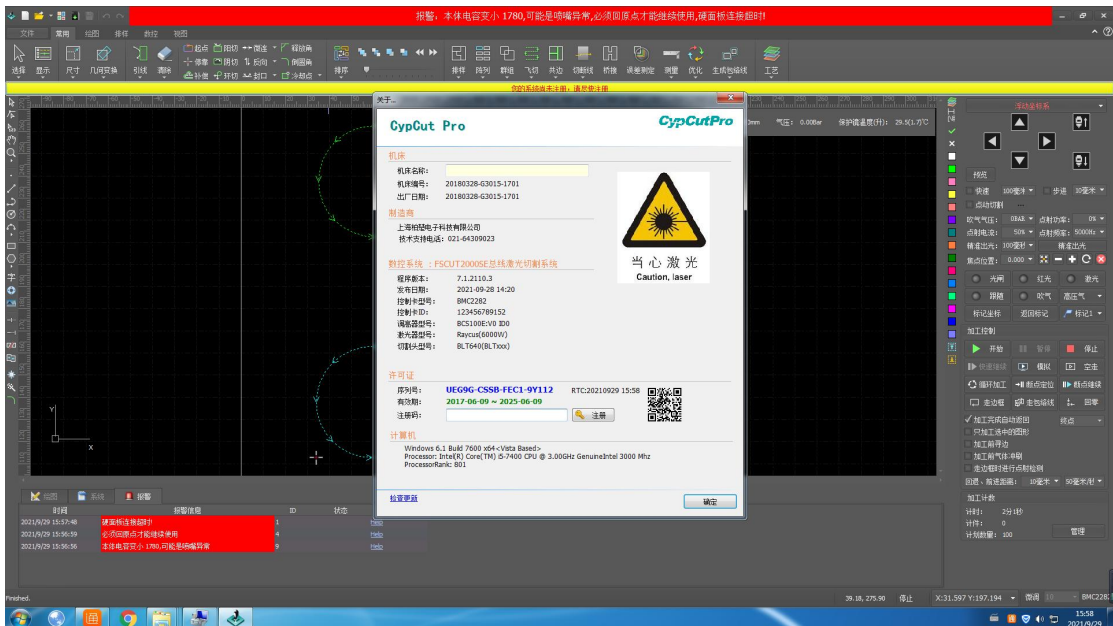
报警，本体电容变小 1780,可能是喷嘴异常,必须回原点才能继续使用,硬面板连接超时!

文件 常用 绘图 排样 数控 视图

选择 显示 尺寸 几何变换 引线 调除 起点 阳切 阴切 倒角 排序 排样 阵列 群组 飞切 共边 切割线 桥接 误差测定 测量 优化 生成包络线 工艺

您的系统尚未注册，请尽快注册

关于...

CypCut Pro

CypCutPro

机床
机床名称:
机床编号: 20180328-G3015-1701
出厂日期: 20180328-G3015-1701

制造商
上海柏楚电子科技有限公司
技术支持电话: 021-64309023

数控系统：FSCUT2000SE总线激光切割系统
程序版本: 7.1.2110.3
发布日期: 2021-09-28 14:20
控制卡型号: BMC2282
控制卡ID: 123456789152
调高器型号: BCS100E:V8 ID0
激光器型号: Raycus(6000W)
切割头型号: BLT640(BLTxxx)

当心激光
Caution, laser

许可证
序列号: UEG9G-CSSB-FEC1-9Y112 RTC:20210929 15:58
有效期: 2017-06-09 ~ 2025-06-09
注册码: 注册

计算机
Windows 6.1 Build 7600 x64<Vista Based>
Processor: Intel(R) Core(TM) i5-7400 CPU @ 3.00GHz GenuineIntel 3000 Mhz
ProcessorRank: 801

检查更新
确定

气压: 0.00Bar 保护镜温度(升): 29.5(1.7)℃

手动控制
预览
快速 100毫米 步进 10毫米
点动切割
吹气气压: 0BAR 点射功率: 0%
点射电流: 50% 点射频率: 5000Hz
精准出光: 100毫秒 精准出光
焦点位置: 0.000
光闸 红光 激光
跟随 吹气 高压气
标记坐标 返回标记 标记1
加工控制
开始 暂停 停止
快速继续 模拟 空走
循环加工 断点定位 断点继续
走边框 走包络线 回零
加工完成自动返回 终点
只加工选中的图形
加工前寻边
加工前气体冲刷
走边框时进行点射检测
回退、前进距离: 10毫米 50毫米/秒
加工计数
计时: 2分1秒
计件: 0
计划数量: 100
管理

绘图 系统 报警
时间 报警信息 ID 状态
2021/9/29 15:57:48 硬面板连接超时! 1 Help
2021/9/29 15:56:59 必须回原点才能继续使用 4 Help
2021/9/29 15:56:56 本体电容变小 1780,可能是喷嘴异常 9 Help

Finished. 39.18, 275.90 停止 X:31.597 Y:197.194 微调 10 BMC2282

15:58
2021/9/29